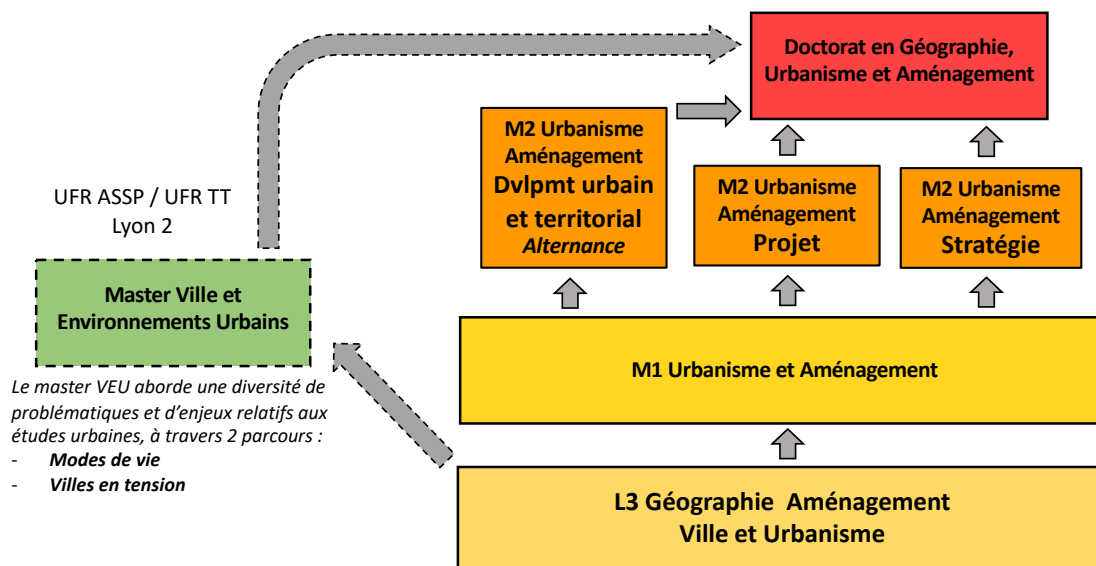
Doctorat en Géographie, Urbanisme et Aménagement

M2 Urbanisme Aménagement Dvlpmt urbain et territorial *Alternance*

M2 Urbanisme Aménagement Projet

M2 Urbanisme Aménagement Stratégie

UFR ASSP / UFR TT
Lyon 2

Master Ville et Environnements Urbains

*Le master VEU aborde une diversité de problématiques et d'enjeux relatifs aux études urbaines, à travers 2 parcours :*
- ***Modes de vie***
- ***Villes en tension***

M1 Urbanisme et Aménagement

L3 Géographie Aménagement Ville et Urbanisme